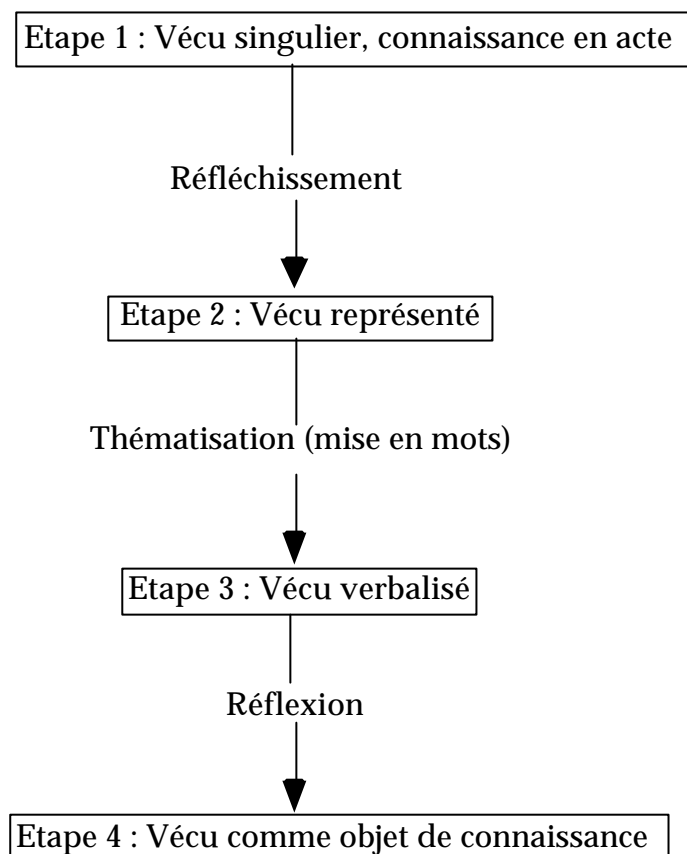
Etape 1 : Vécu singulier, connaissance en acte

Réfléchissement

Etape 2 : Vécu représenté

Thématisation (mise en mots)

Etape 3 : Vécu verbalisé

Réflexion

Etape 4 : Vécu comme objet de connaissance